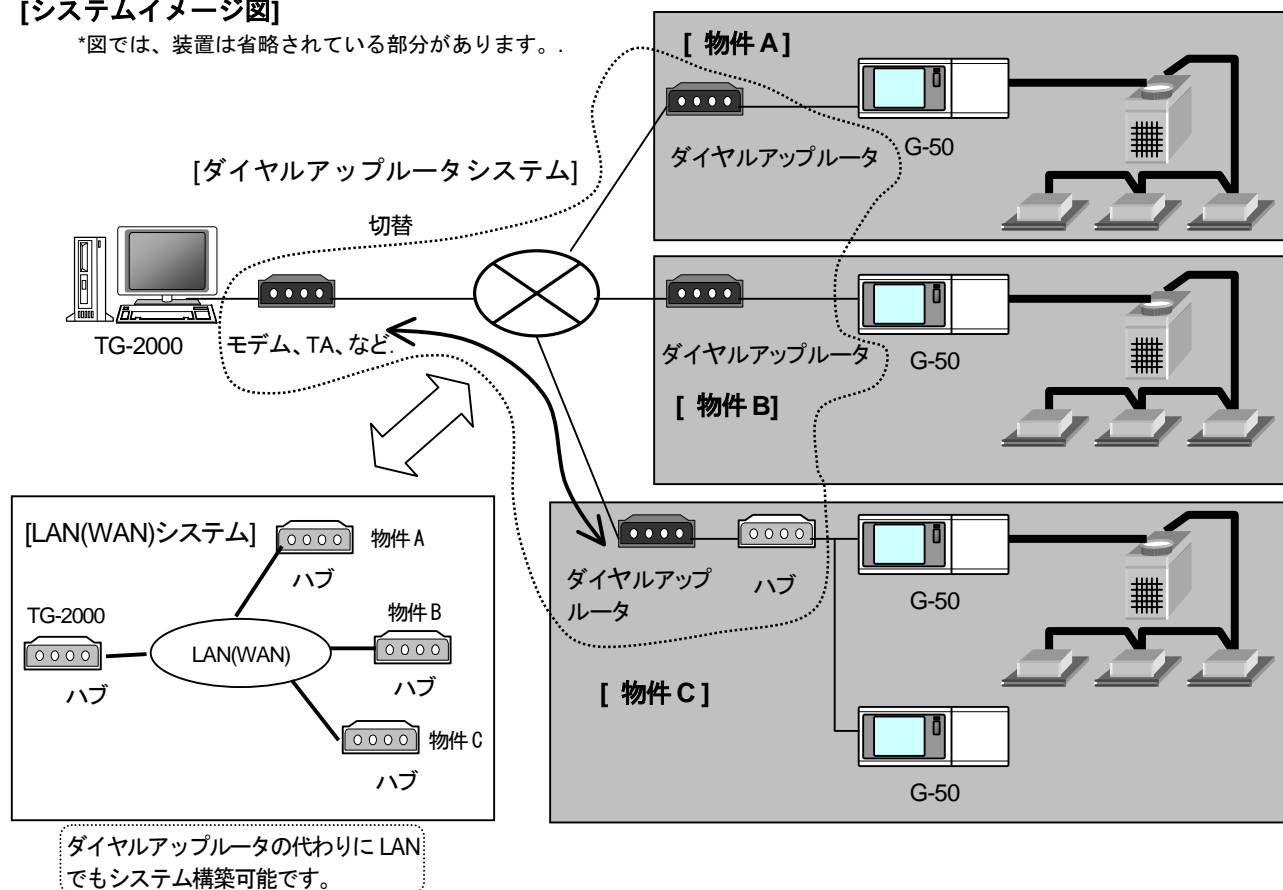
[システムイメージ図]

*図では、装置は省略されている部分があります。.

[ダイヤルアップルータシステム]

切替

TG-2000

モデム、TA、など.

[ 物件 A ]

ダイヤルアップルータ

G-50

ダイヤルアップルータ

G-50

[ 物件 B]

[LAN(WAN)システム]

物件 A

ハブ

TG-2000

LAN(WAN)

ハブ

物件 B

ハブ

物件 C

ハブ

ダイヤルアップルータ

ハブ

G-50

[ 物件 C ]

G-50

ダイヤルアップルータの代わりに LAN でもシステム構築可能です。